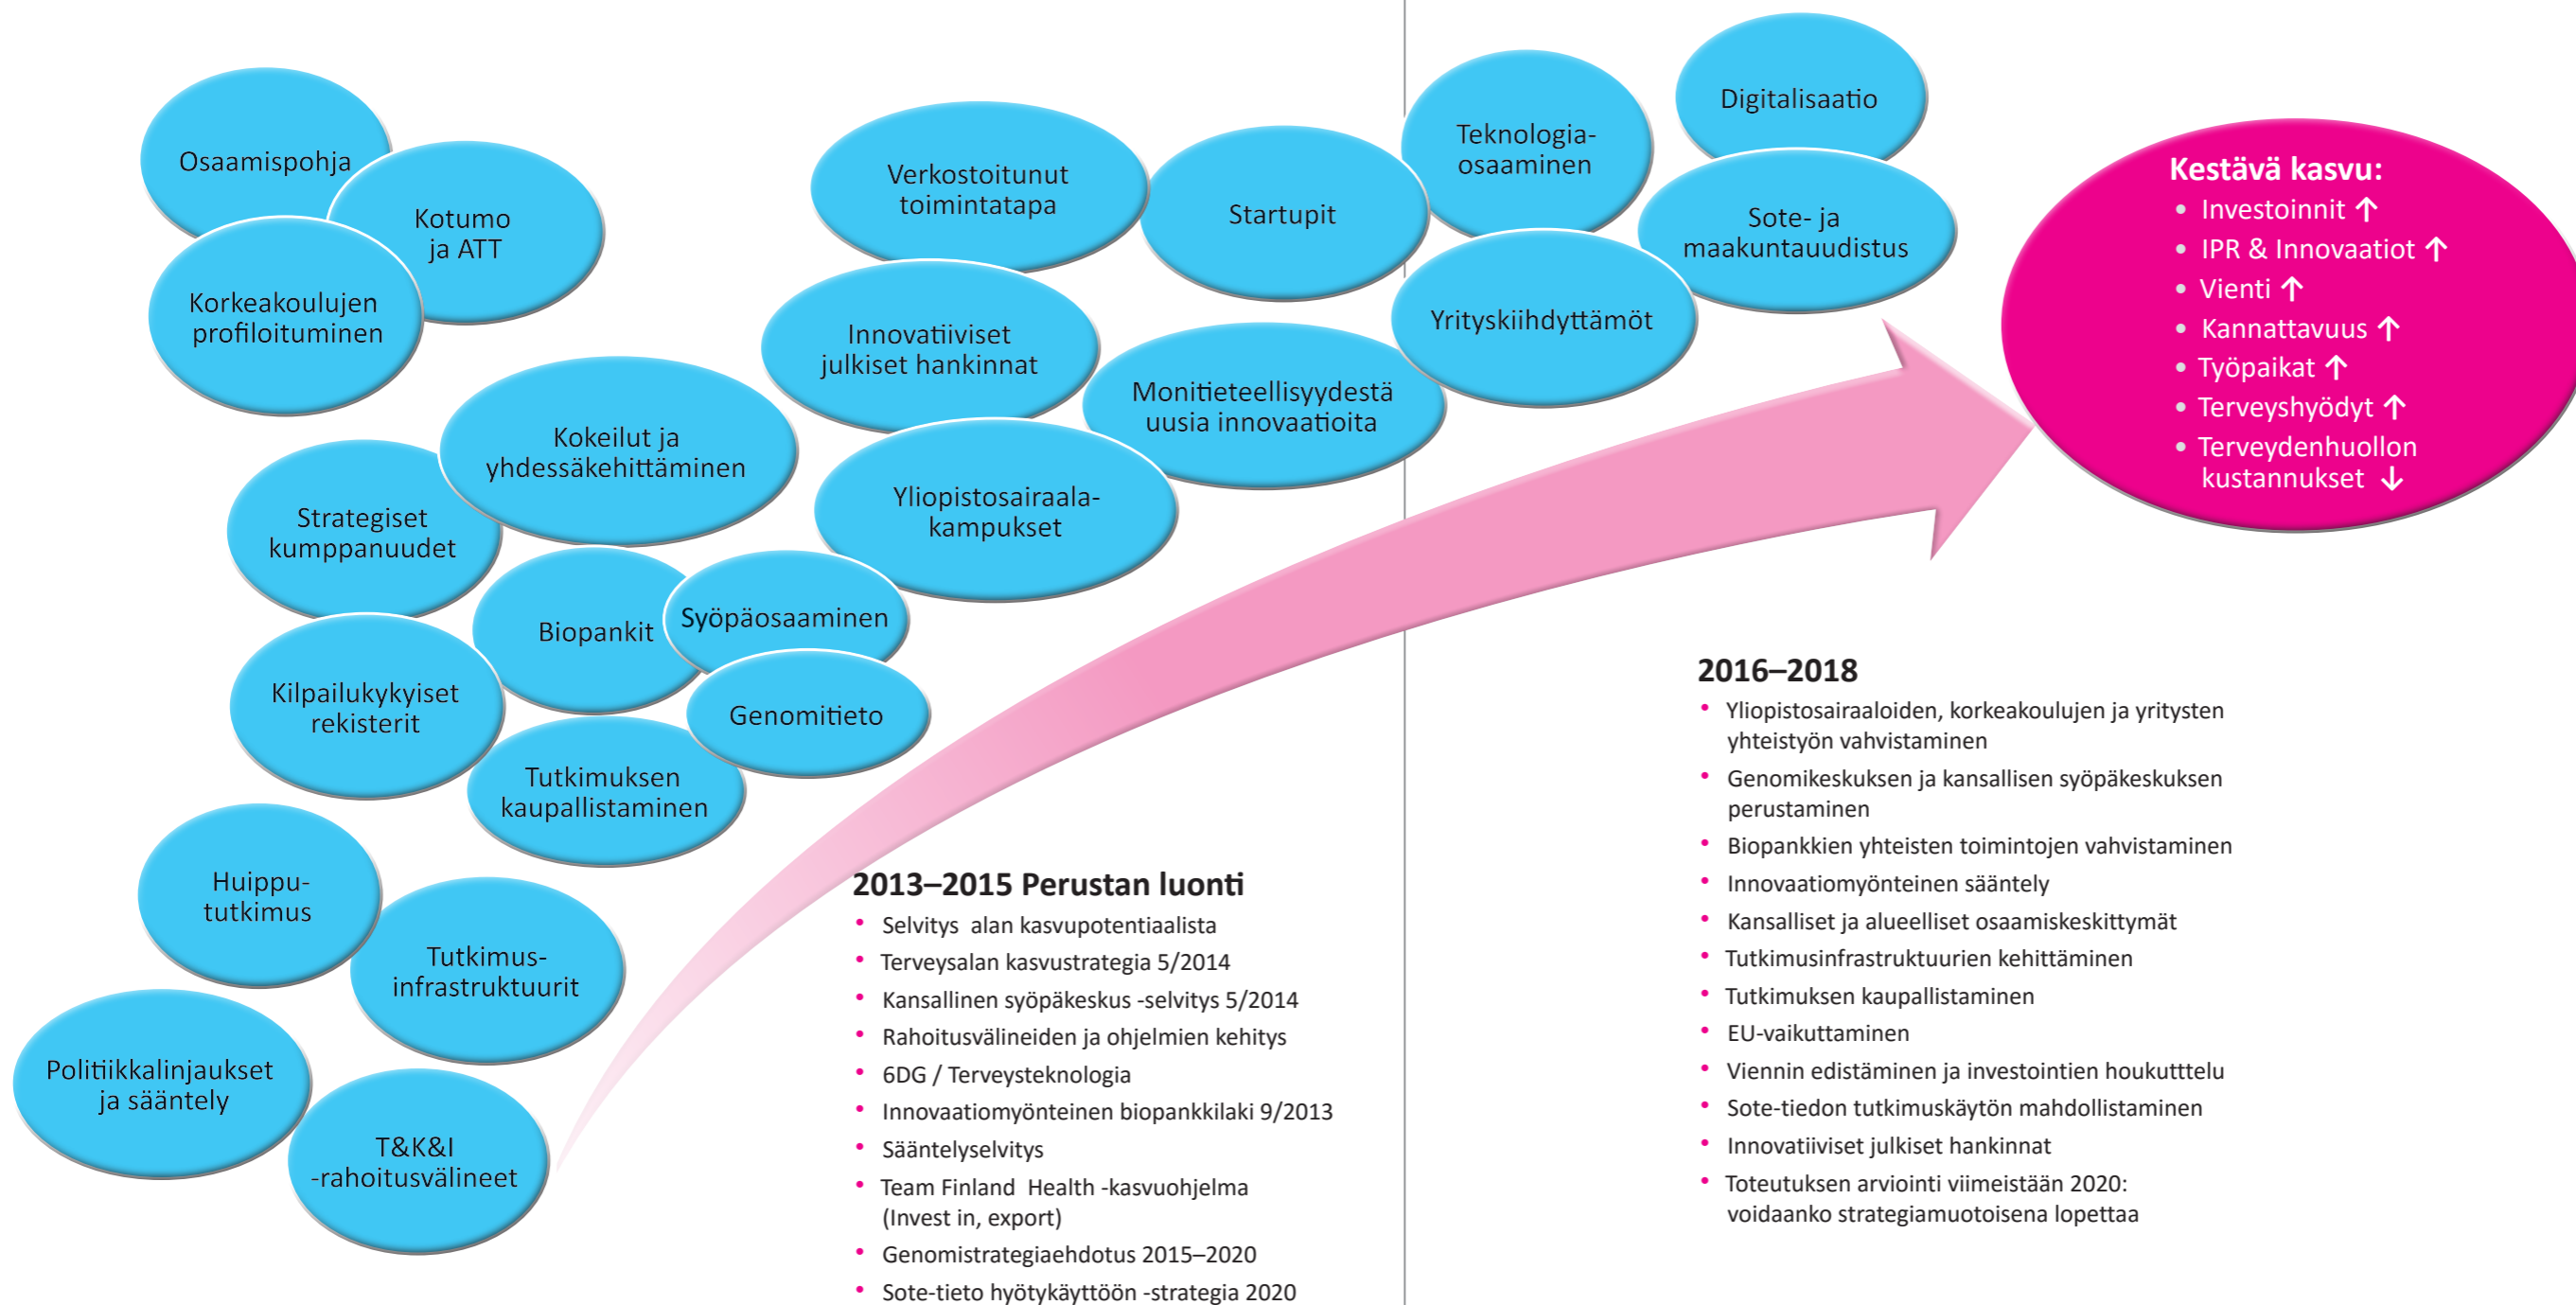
Osaamispohja

Kotumo ja ATT

Korkeakoulujen profiloituminen

Kokeilut ja yhdessäkehittäminen

Strategiset kumppanuudet

Biopankit

Syöpäosaaminen

Genomitieto

Kilpailukykyiset rekisterit

Tutkimuksen kaupallistaminen

Huippututkimus

Tutkimusinfrastruktuurit

Politiikkalinjaukset ja sääntely

T&K&I -rahoitusvälineet

Verkostoitunut toimintatapa

Startupit

Innovatiiviset julkiset hankinnat

Monitieteellisyydestä uusia innovaatioita

Yliopistosairaalakampukset

Teknologiaosaaminen

Digitalisaatio

Sote- ja maakuntauudistus

Yrityskiihdyttämöt

Kestävä kasvu:
• Investoinnit ↑
• IPR & Innovaatiot ↑
• Vienti ↑
• Kannattavuus ↑
• Työpaikat ↑
• Terveyshyödyt ↑
• Terveydenhuollon kustannukset ↓

2013–2015 Perustan luonti
• Selvitys alan kasvupotentiaalista
• Terveysalan kasvustrategia 5/2014
• Kansallinen syöpäkeskus -selvitys 5/2014
• Rahoitusvälineiden ja ohjelmien kehitys
• 6DG / Terveysteknologia
• Innovaatiomyönteinen biopankkilaki 9/2013
• Sääntelyselvitys
• Team Finland Health -kasvuohjelma (Invest in, export)
• Genomistrategiaehdotus 2015–2020
• Sote-tieto hyötykäyttöön -strategia 2020

2016–2018
• Yliopistosairaaloiden, korkeakoulujen ja yritysten yhteistyön vahvistaminen
• Genomikeskuksen ja kansallisen syöpäkeskuksen perustaminen
• Biopankkien yhteisten toimintojen vahvistaminen
• Innovaatiomyönteinen sääntely
• Kansalliset ja alueelliset osaamiskeskittymät
• Tutkimusinfrastruktuurien kehittäminen
• Tutkimuksen kaupallistaminen
• EU-vaikuttaminen
• Viennin edistäminen ja investointien houkutttelu
• Sote-tiedon tutkimuskäytön mahdollistaminen
• Innovatiiviset julkiset hankinnat
• Toteutuksen arviointi viimeistään 2020: voidaanko strategiamuotoisena lopettaa